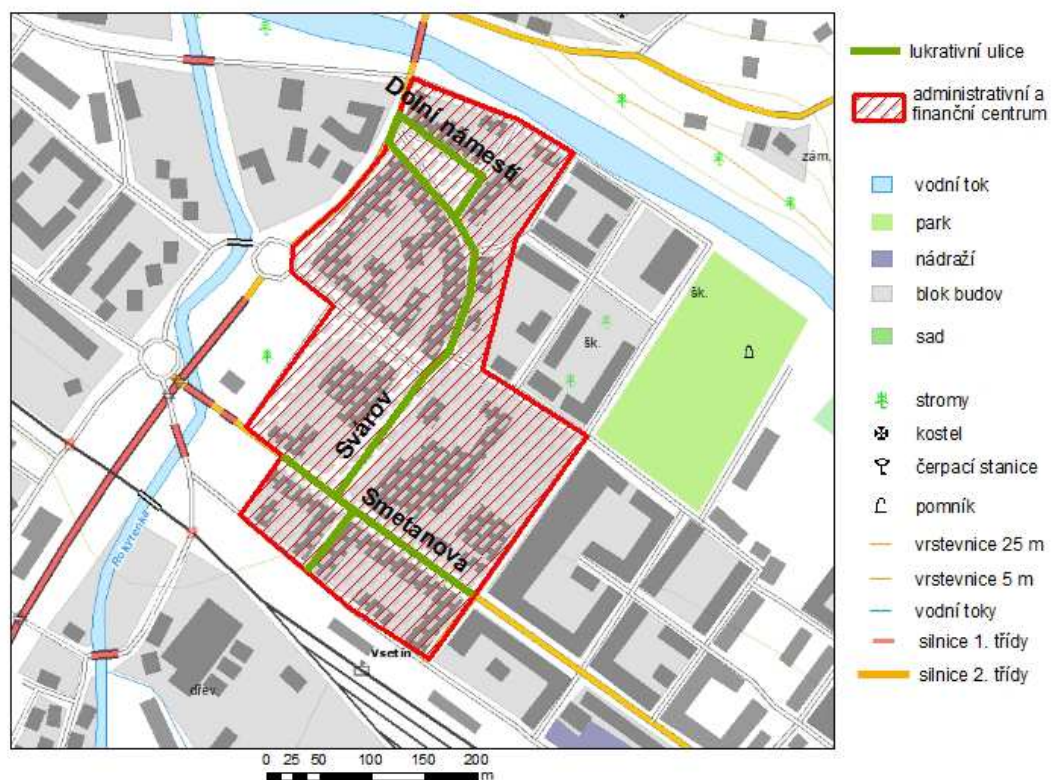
Dolní náměstí
Svárov
Smetanova
Rokytenka
Vsetín
zám.
šk.
šk.
dřev.

lukrativní ulice
administrativní a finanční centrum
vodní tok
park
nádraží
blok budov
sad
stromy
kostel
čerpací stanice
pomník
vrstevnice 25 m
vrstevnice 5 m
vodní toky
silnice 1. třídy
silnice 2. třídy

0 25 50 100 150 200 m